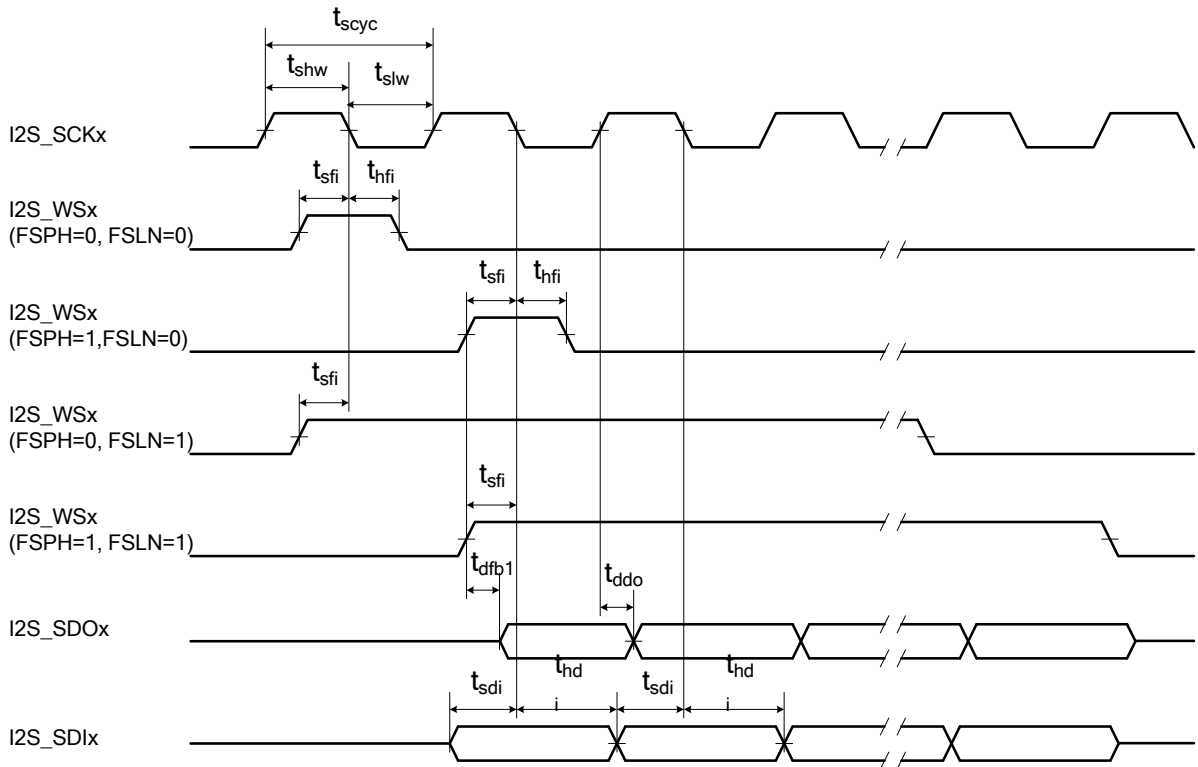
$t_{scyc}$
$t_{shw}$
$t_{slw}$
I2S_SCKx
$t_{sfi}$
$t_{hfi}$
I2S_WSx
(FSPH=0, FSLN=0)
$t_{sfi}$
$t_{hfi}$
I2S_WSx
(FSPH=1,FSLN=0)
$t_{sfi}$
I2S_WSx
(FSPH=0, FSLN=1)
$t_{sfi}$
I2S_WSx
(FSPH=1, FSLN=1)
$t_{dfb1}$
$t_{ddo}$
I2S_SDOx
$t_{hd}$
$t_{hd}$
$t_{sdi}$
$t_{sdi}$
I2S_SDIx